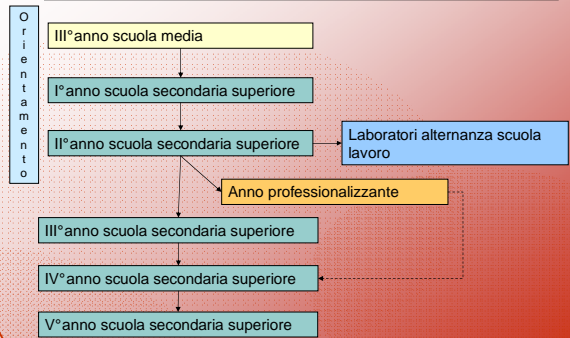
Orientamento

III°anno scuola media

I°anno scuola secondaria superiore

II°anno scuola secondaria superiore

Laboratori alternanza scuola lavoro

Anno professionalizzante

III°anno scuola secondaria superiore

IV°anno scuola secondaria superiore

V°anno scuola secondaria superiore